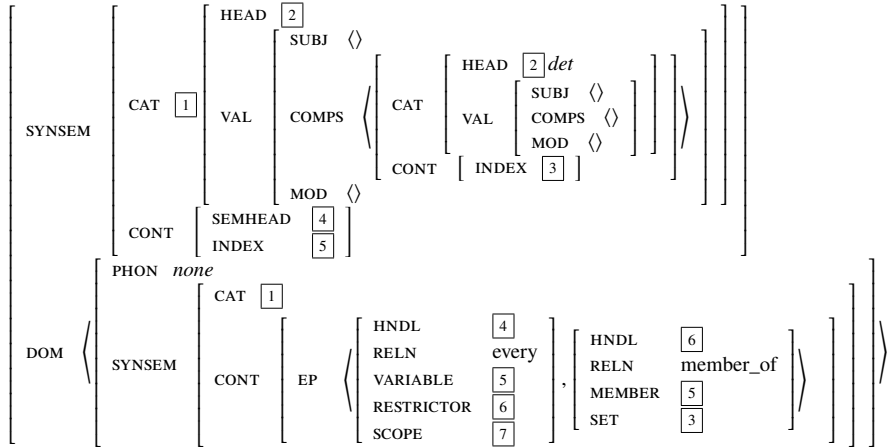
$\begin{bmatrix} \text{SYNSEM} & \begin{bmatrix} \text{CAT} & \boxed{1}\begin{bmatrix} \text{HEAD} & \boxed{2} \\ \text{VAL} & \begin{bmatrix} \text{SUBJ} & \langle\rangle \\ \text{COMPS} & \left\langle \begin{bmatrix} \text{CAT} & \begin{bmatrix} \text{HEAD} & \boxed{2}\,\textit{det} \\ \text{VAL} & \begin{bmatrix} \text{SUBJ} & \langle\rangle \\ \text{COMPS} & \langle\rangle \\ \text{MOD} & \langle\rangle \end{bmatrix} \end{bmatrix} \\ \text{CONT} & \begin{bmatrix} \text{INDEX} & \boxed{3} \end{bmatrix} \end{bmatrix} \right\rangle \\ \text{MOD} & \langle\rangle \end{bmatrix} \end{bmatrix} \\ \text{CONT} & \begin{bmatrix} \text{SEMHEAD} & \boxed{4} \\ \text{INDEX} & \boxed{5} \end{bmatrix} \end{bmatrix} \\ \text{DOM} & \left\langle \begin{bmatrix} \text{PHON} & \textit{none} \\ \text{SYNSEM} & \begin{bmatrix} \text{CAT} & \boxed{1} \\ \text{CONT} & \begin{bmatrix} \text{EP} & \left\langle \begin{bmatrix} \text{HNDL} & \boxed{4} \\ \text{RELN} & \text{every} \\ \text{VARIABLE} & \boxed{5} \\ \text{RESTRICTOR} & \boxed{6} \\ \text{SCOPE} & \boxed{7} \end{bmatrix}, \begin{bmatrix} \text{HNDL} & \boxed{6} \\ \text{RELN} & \text{member\_of} \\ \text{MEMBER} & \boxed{5} \\ \text{SET} & \boxed{3} \end{bmatrix} \right\rangle \end{bmatrix} \end{bmatrix} \end{bmatrix} \right\rangle \end{bmatrix}$